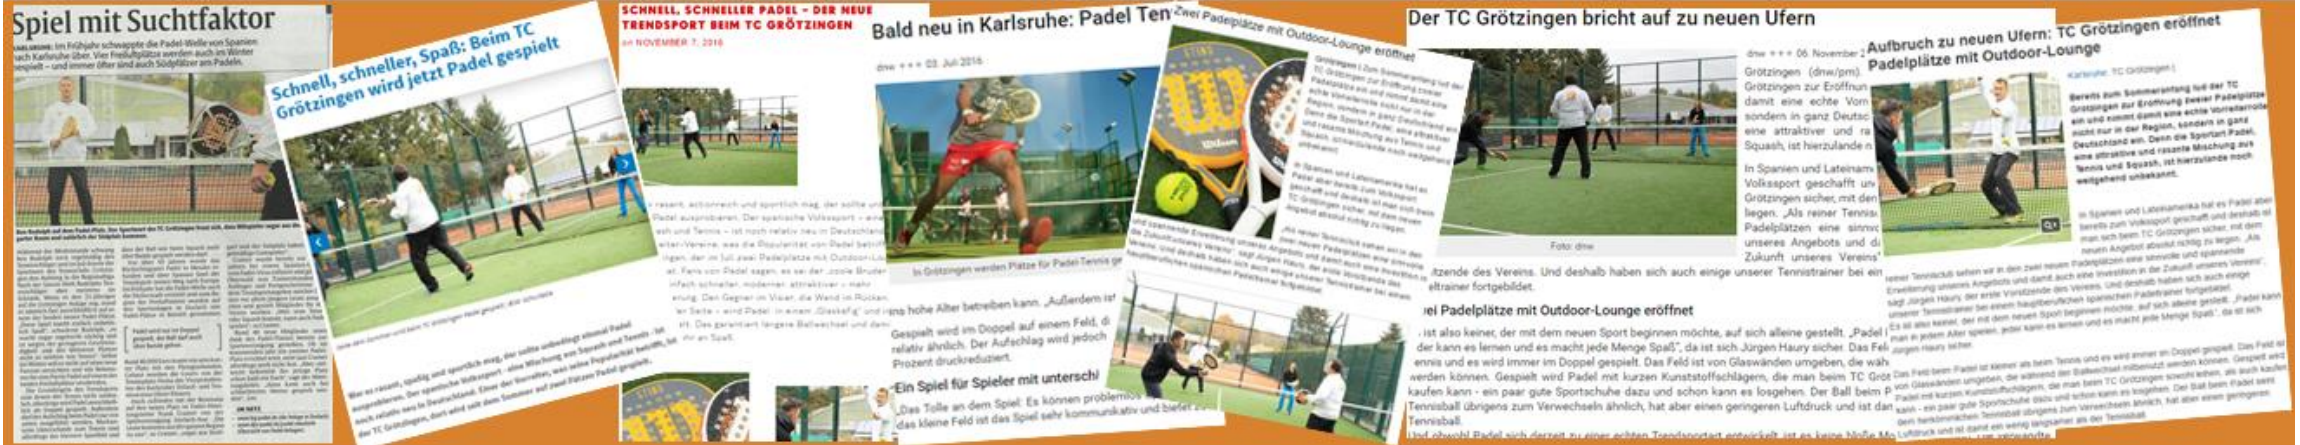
Spiel mit Suchtfaktor

KARLSRUHE: Im Frühjahr schwappte die Padel-Welle von Spanien nach Karlsruhe über. Vier Freiluftplätze werden auch im Winter gespielt – und immer öfter sind auch Südpfälzer am Padeln.

Schnell, schneller, Spaß: Beim TC Grötzingen wird jetzt Padel gespielt

Wer es rasant, spaßig und sportlich mag, der sollte unbedingt einmal Padel ausprobieren. Der spanische Volkssport - eine Mischung aus Squash und Tennis - ist noch relativ neu in Deutschland. Einer der Vorreiter, was seine Popularität betrifft, ist der TC Grötzingen, dort wird seit dem Sommer auf zwei Plätzen Padel gespielt.

SCHNELL, SCHNELLER PADEL – DER NEUE TRENDSPORT BEIM TC GRÖTZINGEN

on NOVEMBER 7, 2016

Bald neu in Karlsruhe: Padel Ten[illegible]

dnw +++ 03. Juli 2016

In Grötzingen werden Plätze für Padel-Tennis ge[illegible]

Gespielt wird im Doppel auf einem Feld, d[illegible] relativ ähnlich. Der Aufschlag wird jedoch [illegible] Prozent druckreduziert.

Ein Spiel für Spieler mit unterschi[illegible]

Das Tolle an dem Spiel: Es können problemlos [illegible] das kleine Feld ist das Spiel sehr kommunikativ und bietet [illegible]

Zwei Padelplätze mit Outdoor-Lounge eröffnet

Der TC Grötzingen bricht auf zu neuen Ufern

dnw +++ 06. November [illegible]

Grötzingen (dnw/pm). Grötzingen zur Eröffnun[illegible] damit eine echte Vorr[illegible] sondern in ganz Deutsc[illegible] eine attraktiver und ra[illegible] Squash, ist hierzulande n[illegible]

In Spanien und Lateinam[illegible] Volkssport geschafft un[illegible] Grötzingen sicher, mit den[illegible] liegen. „Als reiner Tennis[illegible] Padelplätzen eine sinnvo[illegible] unseres Angebots und d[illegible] Zukunft unseres Vereins"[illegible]

Foto: dnw

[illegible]tzende des Vereins. Und deshalb haben sich auch einige unserer Tennistrainer bei ein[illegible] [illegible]ltrainer fortgebildet.

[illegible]ei Padelplätze mit Outdoor-Lounge eröffnet

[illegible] ist also keiner, der mit dem neuen Sport beginnen möchte, auf sich alleine gestellt. „Padel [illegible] der kann es lernen und es macht jede Menge Spaß", da ist sich Jürgen Haury sicher. Das Fe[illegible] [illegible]ennis und es wird immer im Doppel gespielt. Das Feld ist von Glaswänden umgeben, die wäh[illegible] werden können. Gespielt wird Padel mit kurzen Kunststoffschlägern, die man beim TC Grö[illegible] kaufen kann - ein paar gute Sportschuhe dazu und schon kann es losgehen. Der Ball beim P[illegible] Tennisball übrigens zum Verwechseln ähnlich, hat aber einen geringeren Luftdruck und ist dan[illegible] Tennisball.

Aufbruch zu neuen Ufern: TC Grötzingen eröffnet Padelplätze mit Outdoor-Lounge

Karlsruhe, TC Grötzingen |

Bereits zum Sommeranfang lud der TC Grötzingen zur Eröffnung zweier Padelplätze ein und nimmt damit eine echte Vorreiterrolle nicht nur in der Region, sondern in ganz Deutschland ein. Denn die Sportart Padel, eine attraktive und rasante Mischung aus Tennis und Squash, ist hierzulande noch weitgehend unbekannt.